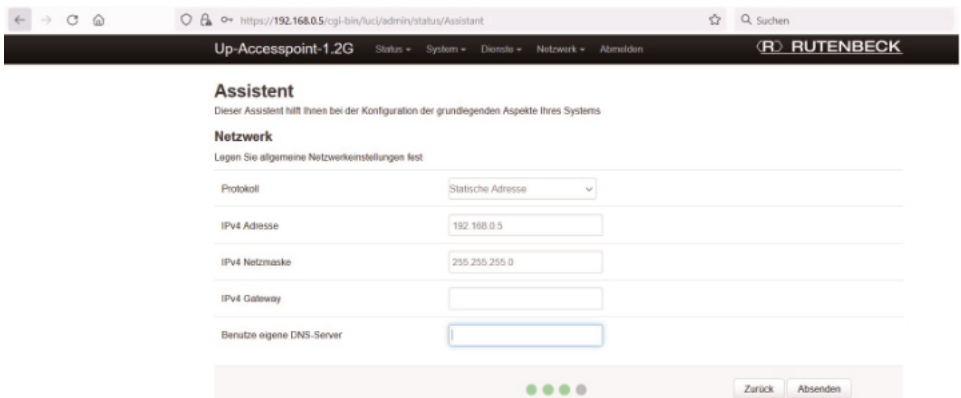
https://192.168.0.5/cgi-bin/luci/admin/status/Assistant

Suchen

Up-Accesspoint-1.2G Status ▾ System ▾ Dienste ▾ Netzwerk ▾ Abmelden

RUTENBECK

Assistent

Dieser Assistent hilft Ihnen bei der Konfiguration der grundlegenden Aspekte Ihres Systems

Netzwerk

Legen Sie allgemeine Netzwerkeinstellungen fest

Protokoll Statische Adresse

IPv4 Adresse 192.168.0.5

IPv4 Netzmaske 255.255.255.0

IPv4 Gateway

Benutze eigene DNS-Server

Zurück Absenden